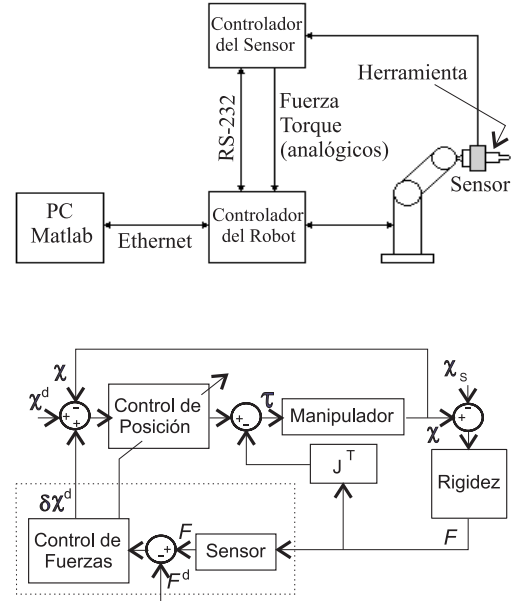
Controlador del Sensor

Herramienta

RS-232

Fuerza Torque (analógicos)

Sensor

PC Matlab

Ethernet

Controlador del Robot

$\chi$

$\chi^d$

+

-

+

Control de Posición

$\tau$

-

+

Manipulador

$\chi_s$

+

-

$\chi$

$J^T$

Rigidez

$\delta\chi^d$

Control de Fuerzas

$F$

-

+

$F^d$

Sensor

$F$